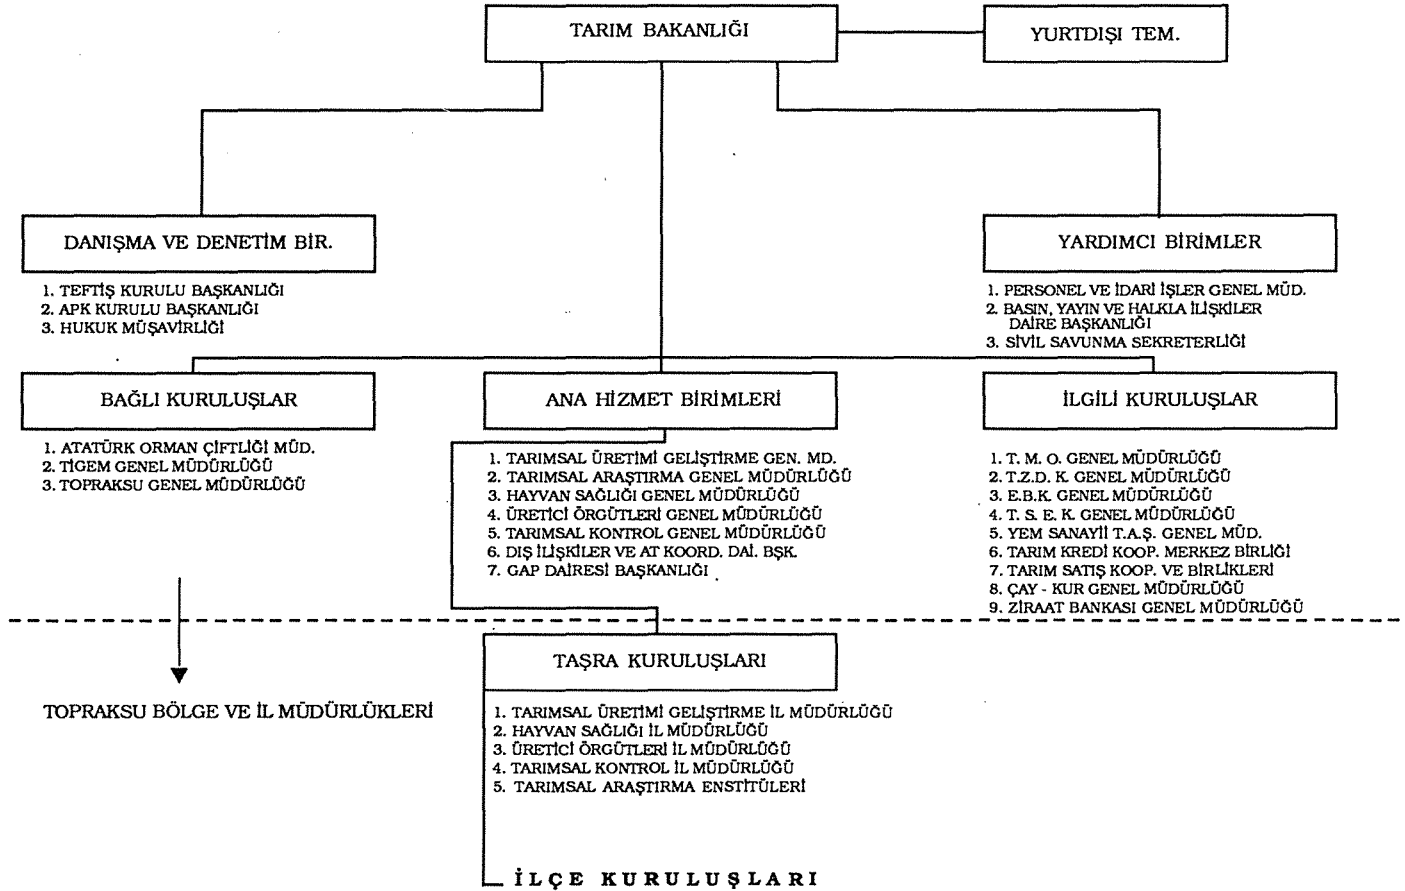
TARIM BAKANLIĞI

YURTDIŞI TEM.

DANIŞMA VE DENETİM BİR.

1. TEFTİŞ KURULU BAŞKANLIĞI
2. APK KURULU BAŞKANLIĞI
3. HUKUK MÜŞAVİRLİĞİ

YARDIMCI BİRİMLER

1. PERSONEL VE İDARİ İŞLER GENEL MÜD.
2. BASIN, YAYIN VE HALKLA İLİŞKİLER DAİRE BAŞKANLIĞI
3. SİVİL SAVUNMA SEKRETERLİĞİ

BAĞLI KURULUŞLAR

1. ATATÜRK ORMAN ÇİFTLİĞİ MÜD.
2. TİGEM GENEL MÜDÜRLÜĞÜ
3. TOPRAKSU GENEL MÜDÜRLÜĞÜ

ANA HİZMET BİRİMLERİ

1. TARIMSAL ÜRETİMİ GELİŞTİRME GEN. MD.
2. TARIMSAL ARAŞTIRMA GENEL MÜDÜRLÜĞÜ
3. HAYVAN SAĞLIĞI GENEL MÜDÜRLÜĞÜ
4. ÜRETİCİ ÖRGÜTLERİ GENEL MÜDÜRLÜĞÜ
5. TARIMSAL KONTROL GENEL MÜDÜRLÜĞÜ
6. DIŞ İLİŞKİLER VE AT KOORD. DAİ. BŞK.
7. GAP DAİRESİ BAŞKANLIĞI

İLGİLİ KURULUŞLAR

1. T. M. O. GENEL MÜDÜRLÜĞÜ
2. T.Z.D. K. GENEL MÜDÜRLÜĞÜ
3. E.B.K. GENEL MÜDÜRLÜĞÜ
4. T. S. E. K. GENEL MÜDÜRLÜĞÜ
5. YEM SANAYİİ T.A.Ş. GENEL MÜD.
6. TARIM KREDİ KOOP. MERKEZ BİRLİĞİ
7. TARIM SATIŞ KOOP. VE BİRLİKLERİ
8. ÇAY - KUR GENEL MÜDÜRLÜĞÜ
9. ZİRAAT BANKASI GENEL MÜDÜRLÜĞÜ

TAŞRA KURULUŞLARI

TOPRAKSU BÖLGE VE İL MÜDÜRLÜKLERİ

1. TARIMSAL ÜRETİMİ GELİŞTİRME İL MÜDÜRLÜĞÜ
2. HAYVAN SAĞLIĞI İL MÜDÜRLÜĞÜ
3. ÜRETİCİ ÖRGÜTLERİ İL MÜDÜRLÜĞÜ
4. TARIMSAL KONTROL İL MÜDÜRLÜĞÜ
5. TARIMSAL ARAŞTIRMA ENSTİTÜLERİ

İLÇE KURULUŞLARI